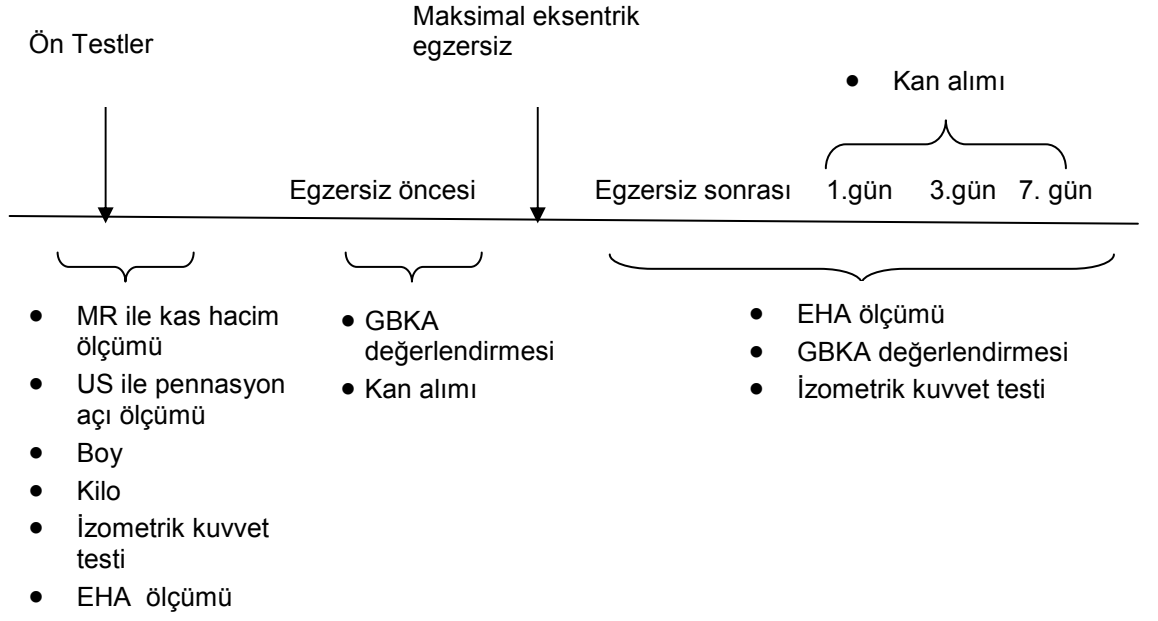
Ön Testler

Maksimal eksentrik egzersiz

• Kan alımı

Egzersiz öncesi

Egzersiz sonrası 1.gün 3.gün 7. gün

• MR ile kas hacim ölçümü
• US ile pennasyon açı ölçümü
• Boy
• Kilo
• İzometrik kuvvet testi
• EHA ölçümü

• GBKA değerlendirmesi
• Kan alımı

• EHA ölçümü
• GBKA değerlendirmesi
• İzometrik kuvvet testi